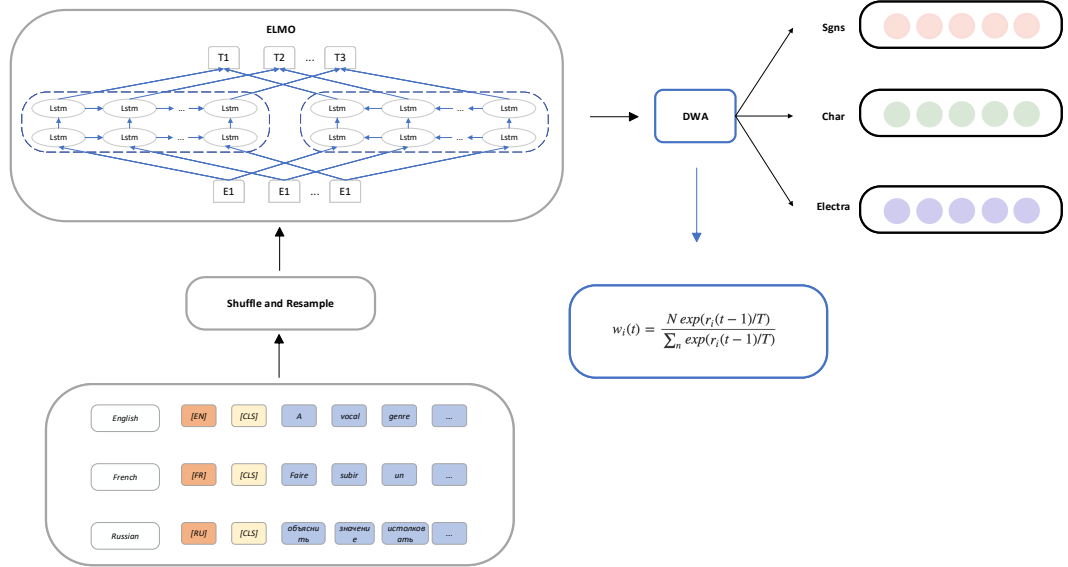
ELMO

T1 T2 ... T3

Lstm Lstm ... Lstm
Lstm Lstm ... Lstm

Lstm Lstm ... Lstm
Lstm Lstm ... Lstm

E1 E1 ... E1

DWA

Sgns

Char

Electra

$w_i(t) = \frac{N\,exp(r_i(t-1)/T)}{\sum_n exp(r_i(t-1)/T)}$

Shuffle and Resample

English [EN] [CLS] A vocal genre ...

French [FR] [CLS] Faire subir un ...

Russian [RU] [CLS] объяснить значение истолковать ...